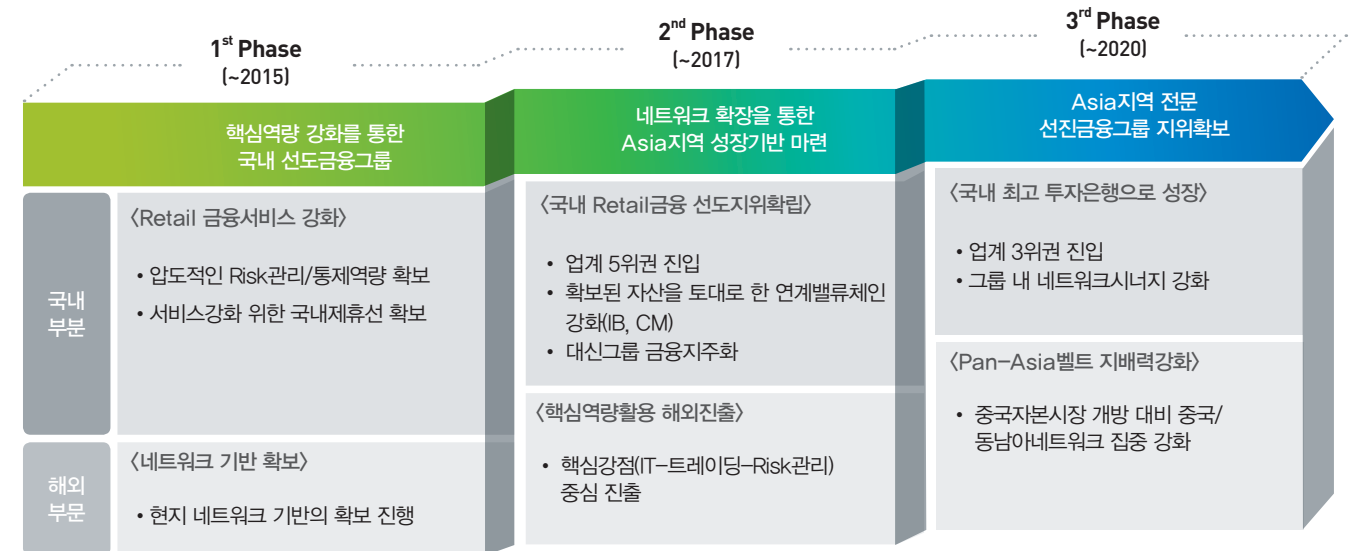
1st Phase
(~2015)

2nd Phase
(~2017)

3rd Phase
(~2020)

핵심역량 강화를 통한
국내 선도금융그룹

네트워크 확장을 통한
Asia지역 성장기반 마련

Asia지역 전문
선진금융그룹 지위확보

국내
부문

해외
부문

〈Retail 금융서비스 강화〉

• 압도적인 Risk관리/통제역량 확보
• 서비스강화 위한 국내제휴선 확보

〈네트워크 기반 확보〉

• 현지 네트워크 기반의 확보 진행

〈국내 Retail금융 선도지위확립〉

• 업계 5위권 진입
• 확보된 자산을 토대로 한 연계밸류체인 강화(IB, CM)
• 대신그룹 금융지주화

〈핵심역량활용 해외진출〉

• 핵심강점(IT-트레이딩-Risk관리) 중심 진출

〈국내 최고 투자은행으로 성장〉

• 업계 3위권 진입
• 그룹 내 네트워크시너지 강화

〈Pan-Asia벨트 지배력강화〉

• 중국자본시장 개방 대비 중국/동남아네트워크 집중 강화